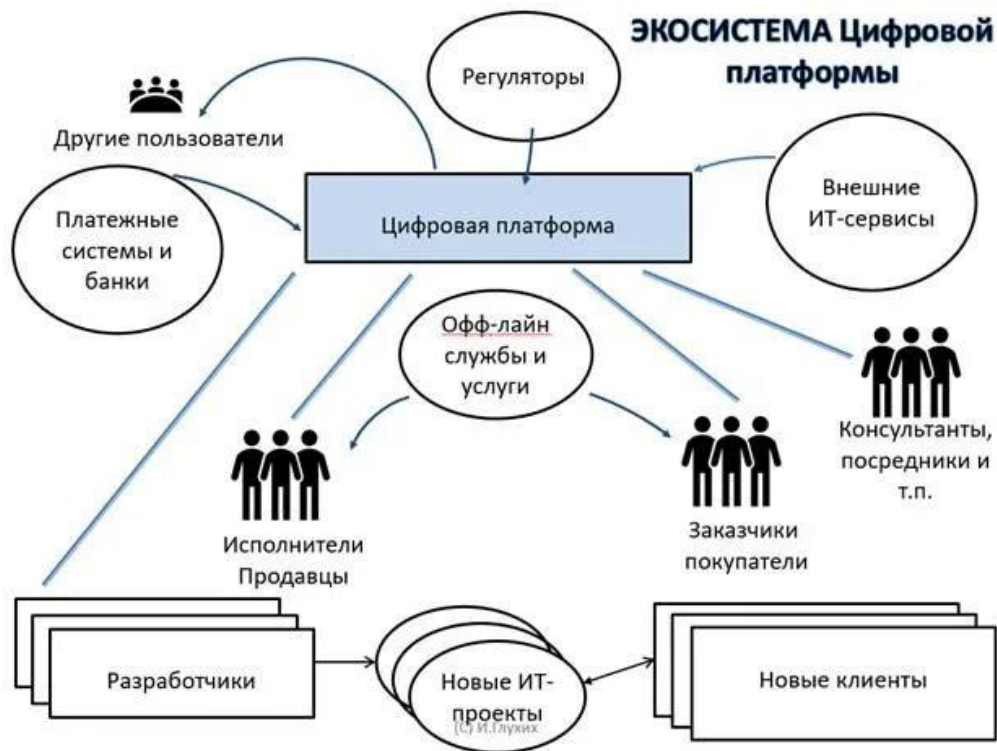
ЭКОСИСТЕМА Цифровой платформы

Регуляторы

Другие пользователи

Платежные системы и банки

Цифровая платформа

Внешние ИТ-сервисы

Офф-лайн службы и услуги

Консультанты, посредники и т.п.

Исполнители Продавцы

Заказчики покупатели

Разработчики

Новые ИТ-проекты

(С) И.Глухих

Новые клиенты